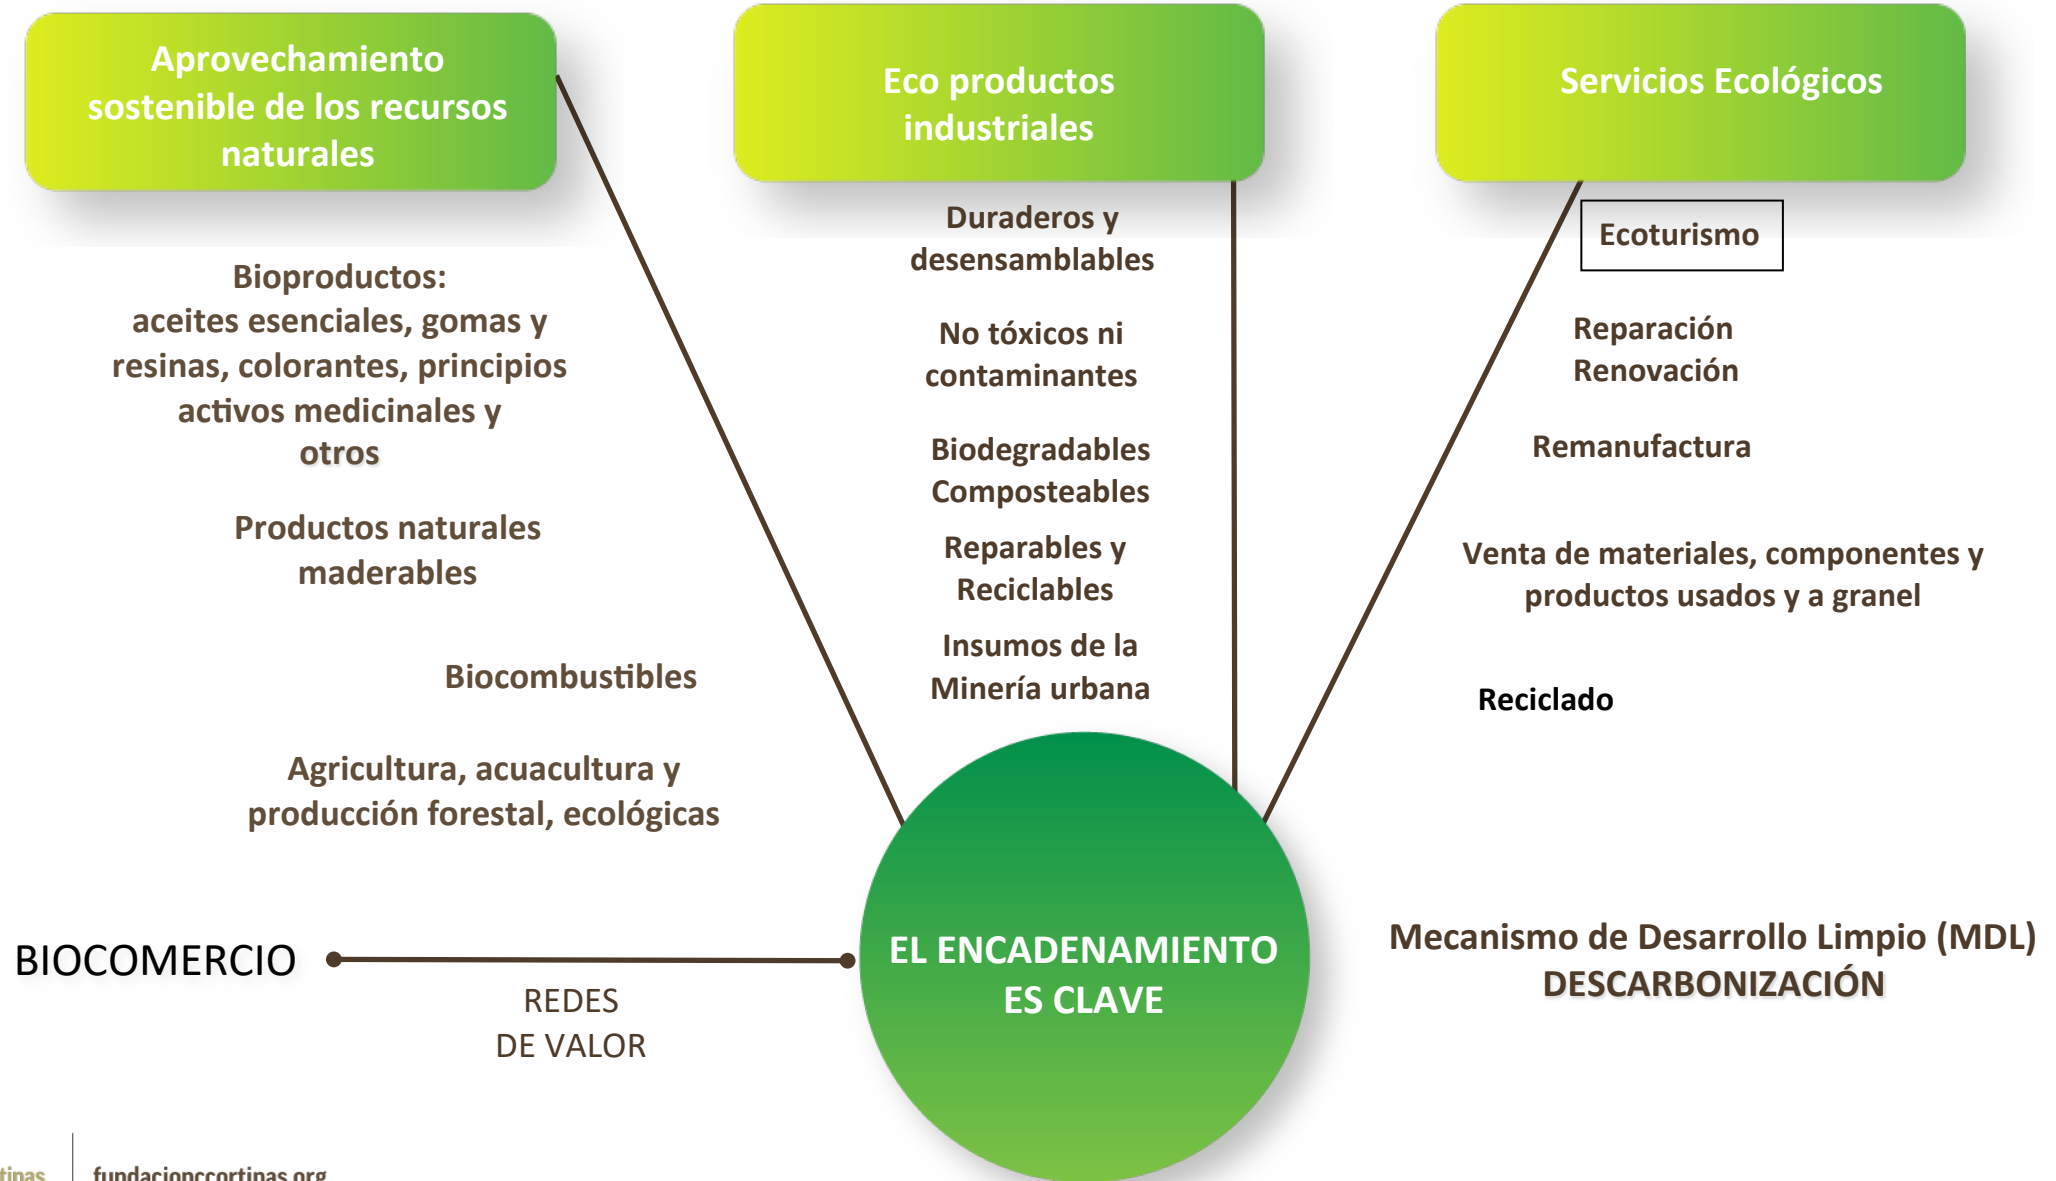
Aprovechamiento sostenible de los recursos naturales

Eco productos industriales

Servicios Ecológicos

Bioproductos:
aceites esenciales, gomas y resinas, colorantes, principios activos medicinales y otros

Productos naturales maderables

Biocombustibles

Agricultura, acuacultura y producción forestal, ecológicas

Duraderos y desensamblables

No tóxicos ni contaminantes

Biodegradables
Composteables

Reparables y Reciclables

Insumos de la Minería urbana

Ecoturismo

Reparación
Renovación

Remanufactura

Venta de materiales, componentes y productos usados y a granel

Reciclado

BIOCOMERCIO

REDES
DE VALOR

EL ENCADENAMIENTO ES CLAVE

Mecanismo de Desarrollo Limpio (MDL)
DESCARBONIZACIÓN

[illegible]tinas | fundacionccortinas.org